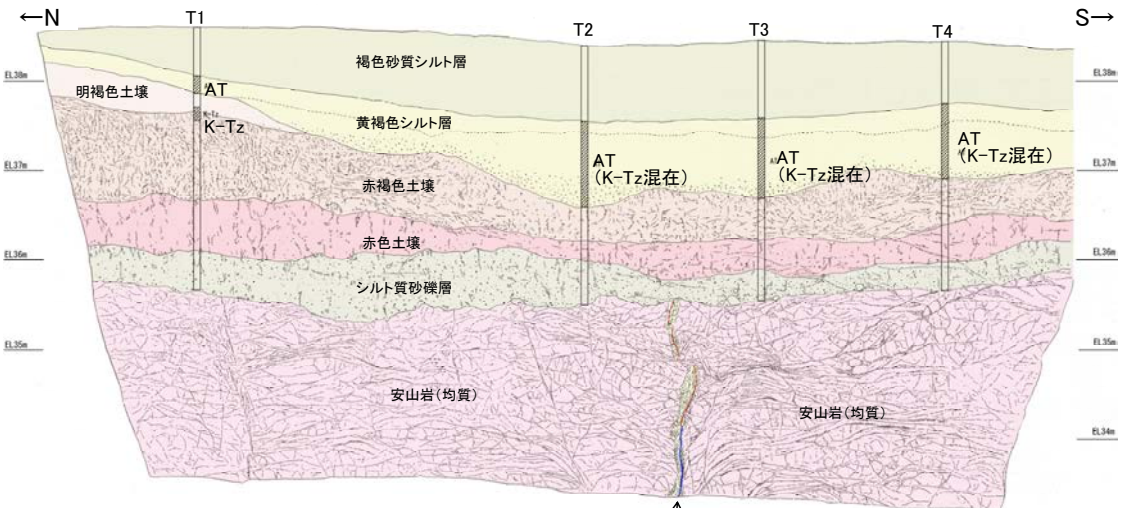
←N
T1
T2
T3
T4
S→

EL38m
EL38m
褐色砂質シルト層
明褐色土壌
AT
K-Tz
K-Tz
黄褐色シルト層
AT
(K-Tz混在)
AT
(K-Tz混在)
AT
(K-Tz混在)
EL37m
EL37m
赤褐色土壌
赤色土壌
EL36m
EL36m
シルト質砂礫層
EL35m
EL35m
安山岩(均質)
安山岩(均質)
EL34m